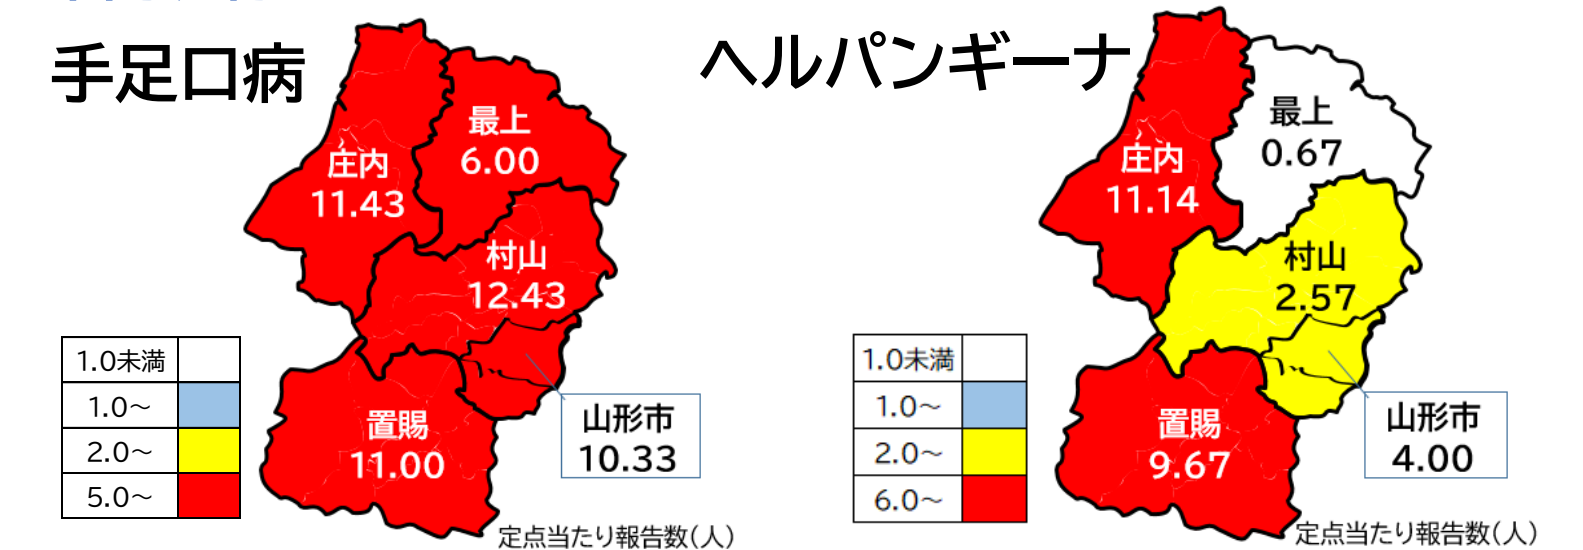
手足口病

最上
6.00

庄内
11.43

村山
12.43

置賜
11.00

山形市
10.33

| 1.0未満 | |
|---|---|
| 1.0～ | |
| 2.0～ | |
| 5.0～ | |

定点当たり報告数(人)

ヘルパンギーナ

最上
0.67

庄内
11.14

村山
2.57

置賜
9.67

山形市
4.00

| 1.0未満 | |
|---|---|
| 1.0～ | |
| 2.0～ | |
| 6.0～ | |

定点当たり報告数(人)